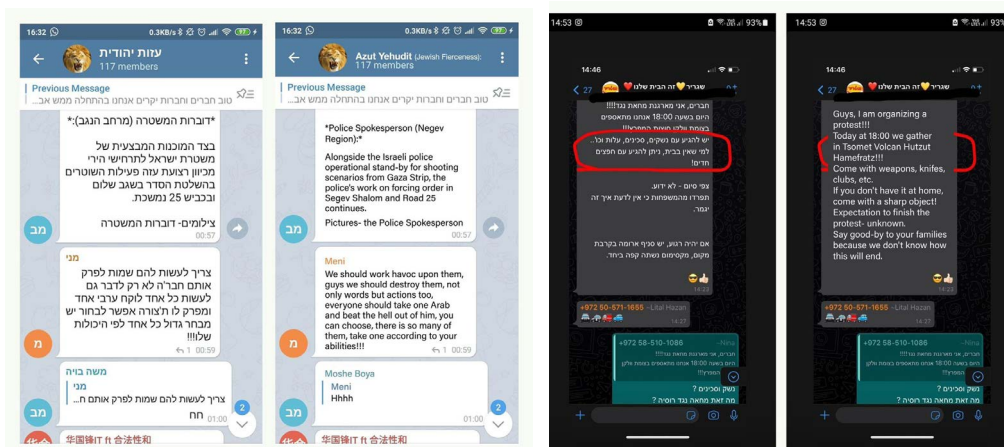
16:32 0.3KB/s 97

עוצמה יהודית
117 members

Previous Message
טוב חברים וחברות יקרים אנחנו בהתחלה ממש אב...

*דוברות המשטרה (מרחב הנגב):*

בצד המוכנות המבצעית של משטרת ישראל לתרחישי ירי מכיוון רצועת עזה פעולות השוטרים בהשלטת הסדר בשגב שלום ובכביש 25 נמשכת.

צילומים- דוברות המשטרה
00:57

מני
צריך לעשות להם שמות לפרק אותם חברה לא רק לדבר גם לעשות כל אחד לוקח ערבי אחד ומפרק לו תצורה אפשר לבחור יש מבחר גדול כל אחד לפי היכולות שלו!!!
1 00:59

משה בויה
מני
צריך לעשות להם שמות לפרק אותם ח...
חח 01:00

华国锋IT ft 合法性和

16:32 0.3KB/s 97

Azut Yehudit (Jewish Fierceness):
117 members

Previous Message
טוב חברים וחברות יקרים אנחנו בהתחלה ממש אב...

*Police Spokesperson (Negev Region):*

Alongside the Israeli police operational stand-by for shooting scenarios from Gaza Strip, the police's work on forcing order in Segev Shalom and Road 25 continues.

Pictures- the Police Spokesperson
00:57

Meni
We should work havoc upon them, guys we should destroy them, not only words but actions too, everyone should take one Arab and beat the hell out of him, you can choose, there is so many of them, take one according to your abilities!!!
1 00:59

Moshe Boya
Meni
Hhhh

华国锋IT ft 合法性和

14:53 93%

14:46
27 שגריר💛זה הבית שלנו❤️

חברים, אני מארגנת מחאה נגד!!!!
היום בשעה 18:00 אנחנו מתאספים בצומת וולקן חוצות המפרץ!!!
יש להגיע עם נשקים, סכינים, עלות וכו'..
למי שאין בבית, ניתן להגיע עם חפצים חדים!

צפי סיום - לא ידוע.
תפרדו מהמשפחות כי אין לדעת איך זה יגמר.

אם יהיה רגוע, יש סכיף ארומה בקרבת מקום, מקטימים נשתה קפה ביחד.

14:23

+972 50-571-1655 ~Lital Hazan
14:27

+972 58-510-1086 ~Nina
חברים, אני מארגנת מחאה נגד!!!!
היום בשעה 18:00 אנחנו מתאספים בצומת וולקן המפרץ!!!
נשק וסכינים ?
מה זאת מחאה נגד רוסיה ?

14:53 93

14:46
27 שגריר💛זה הבית שלנו❤️

Guys, I am organizing a protest!!!
Today at 18:00 we gather in Tsomet Volcan Hutzut Hamefratz!!!
Come with weapons, knifes, clubs, etc.
If you don't have it at home, come with a sharp object!
Expectation to finish the protest- unknown.
Say good-by to your families because we don't know how this will end.

14:23

+972 50-571-1655 ~Lital Hazan
14:27

+972 58-510-1086 ~Nina
חברים, אני מארגנת מחאה נגד!!!!
היום בשעה 18:00 אנחנו מתאספים בצומת וולקן המפרץ!!!
נשק וסכינים ?
מה זאת מחאה נגד רוסיה ?